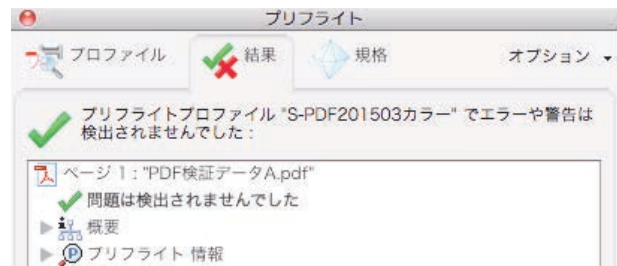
プリフライト

プロファイル　結果　規格　オプション

プリフライトプロファイル "S-PDF201503カラー" でエラーや警告は検出されませんでした：

ページ 1："PDF検証データA.pdf"

問題は検出されませんでした

概要

プリフライト 情報